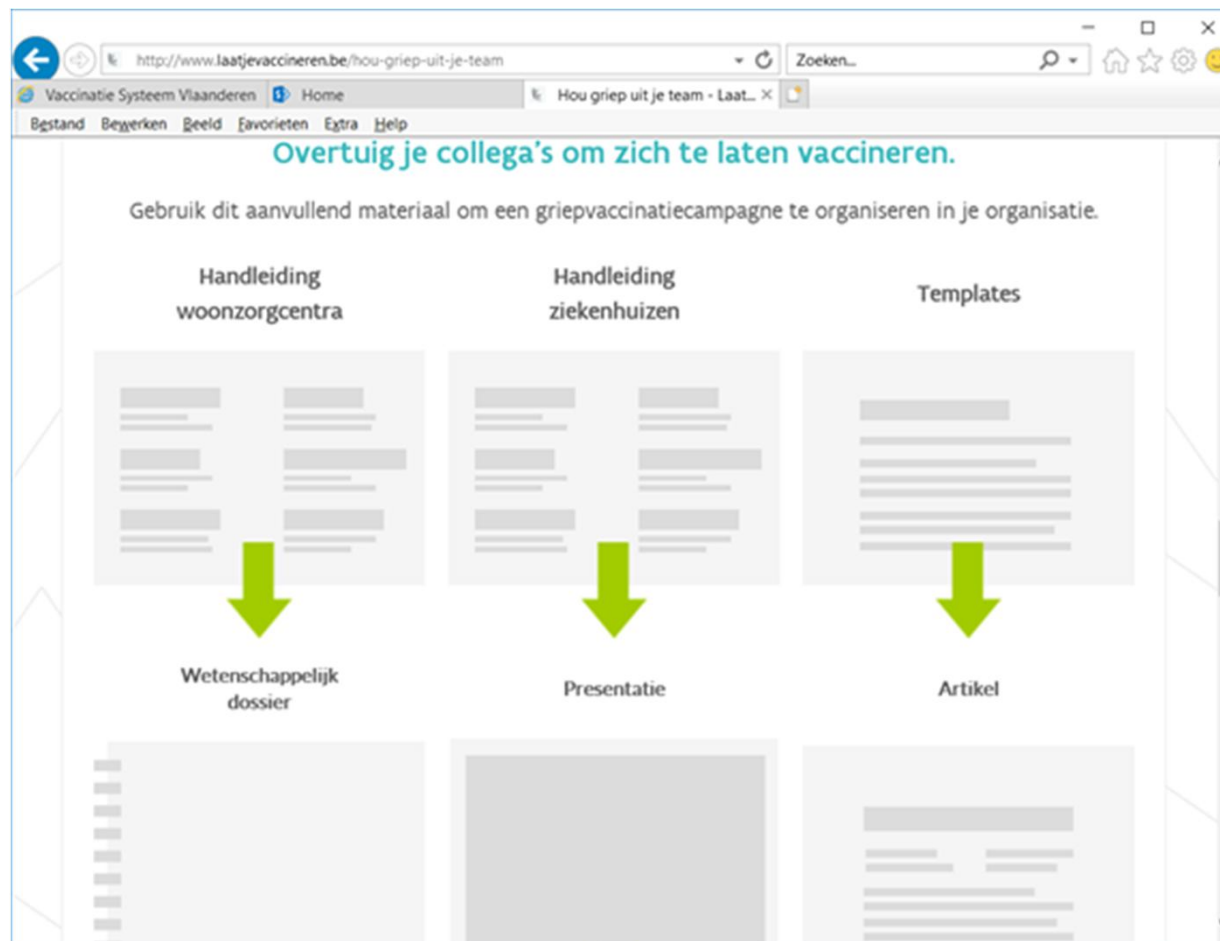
http://www.laatjevaccineren.be/hou-griep-uit-je-team

Zoeken...

Vaccinatie Systeem Vlaanderen

Home

Hou griep uit je team - Laat...

Bestand Bewerken Beeld Favorieten Extra Help

Overtuig je collega's om zich te laten vaccineren.

Gebruik dit aanvullend materiaal om een griepvaccinatiecampagne te organiseren in je organisatie.

Handleiding woonzorgcentra

Handleiding ziekenhuizen

Templates

Wetenschappelijk dossier

Presentatie

Artikel